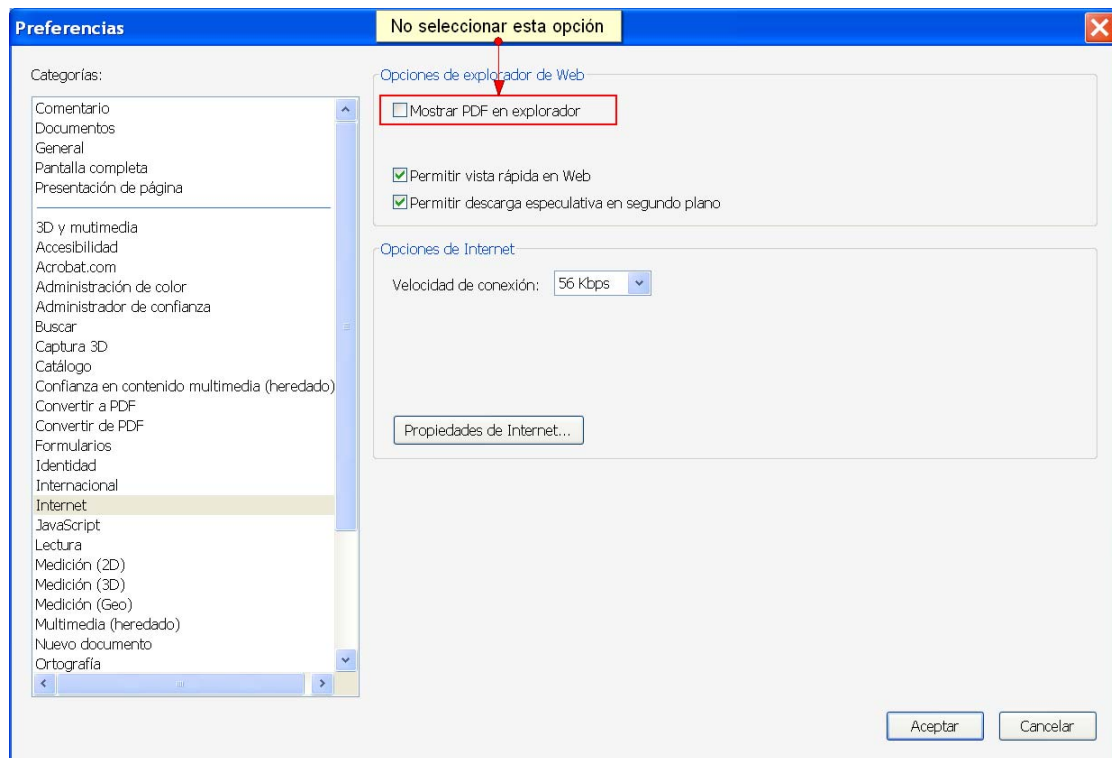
Preferencias

No seleccionar esta opción

Categorías:

Comentario
Documentos
General
Pantalla completa
Presentación de página

3D y mutimedia
Accesibilidad
Acrobat.com
Administración de color
Administrador de confianza
Buscar
Captura 3D
Catálogo
Confianza en contenido multimedia (heredado)
Convertir a PDF
Convertir de PDF
Formularios
Identidad
Internacional
Internet
JavaScript
Lectura
Medición (2D)
Medición (3D)
Medición (Geo)
Multimedia (heredado)
Nuevo documento
Ortografía

Opciones de explorador de Web

Mostrar PDF en explorador

Permitir vista rápida en Web

Permitir descarga especulativa en segundo plano

Opciones de Internet

Velocidad de conexión: 56 Kbps

Propiedades de Internet...

Aceptar

Cancelar